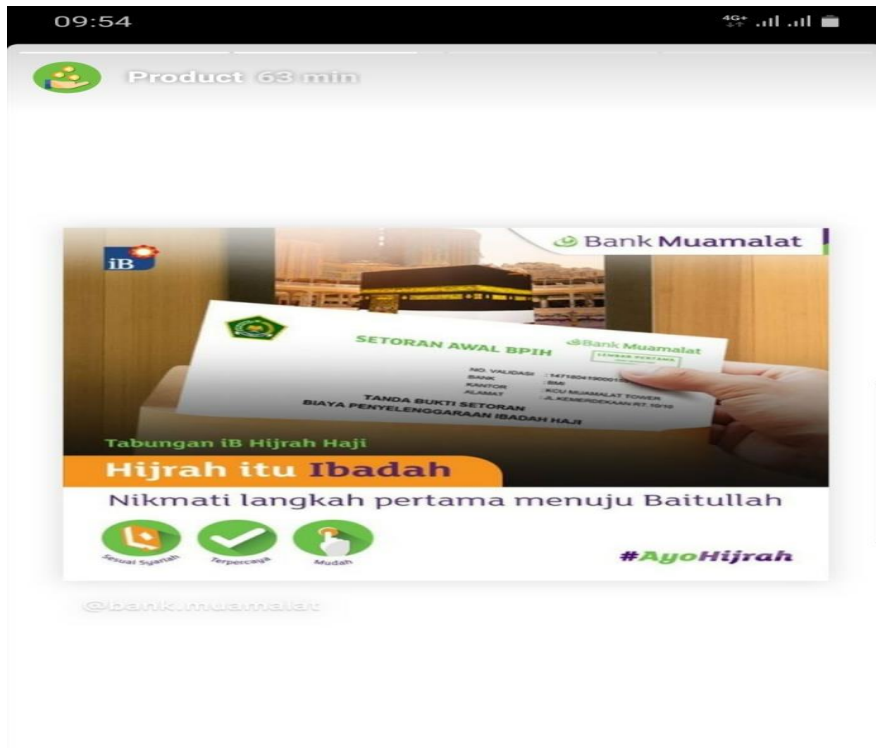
09:54

4G+

Product 63 min

iB

Bank Muamalat

SETORAN AWAL BPIH

Bank Muamalat

LEMBAR PERTAMA

NO. VALIDASI : 1471604150001
BANK : BMI
KANTOR : KCU MUAMALAT TOWER
ALAMAT : JL. KEMERDEKAAN RT.10/10

TANDA BUKTI SETORAN
BIAYA PENYELENGGARAAN IBADAH HAJI

Tabungan iB Hijrah Haji

Hijrah itu Ibadah

Nikmati langkah pertama menuju Baitullah

Sesuai Syariah

Terpercaya

Mudah

#AyoHijrah

@bank.muamalat